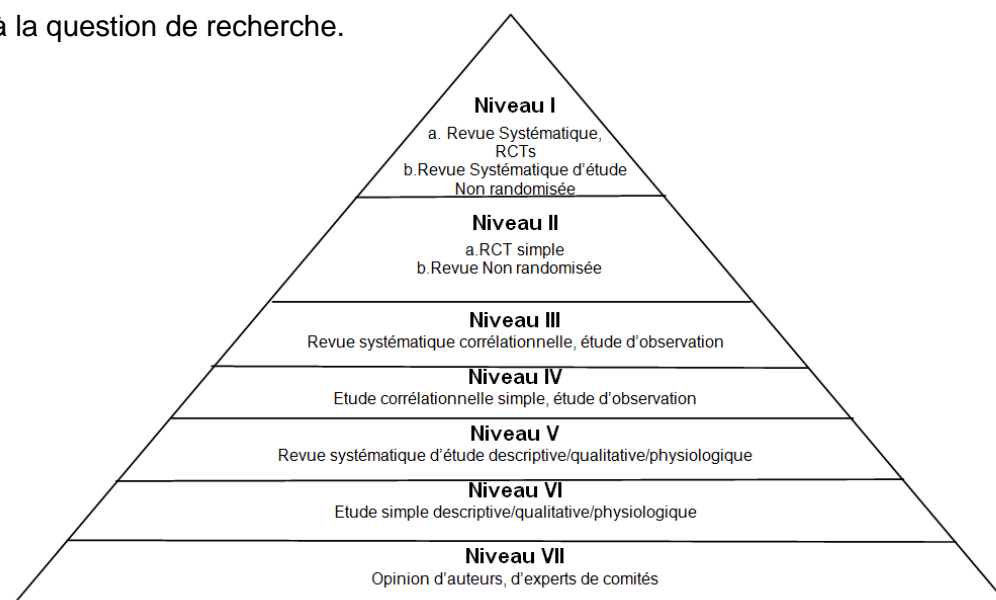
à la question de recherche.

Niveau I
a. Revue Systématique, RCTs
b.Revue Systématique d'étude Non randomisée

Niveau II
a.RCT simple
b.Revue Non randomisée

Niveau III
Revue systématique corrélationnelle, étude d'observation

Niveau IV
Etude corrélationnelle simple, étude d'observation

Niveau V
Revue systématique d'étude descriptive/qualitative/physiologique

Niveau VI
Etude simple descriptive/qualitative/physiologique

Niveau VII
Opinion d'auteurs, d'experts de comités